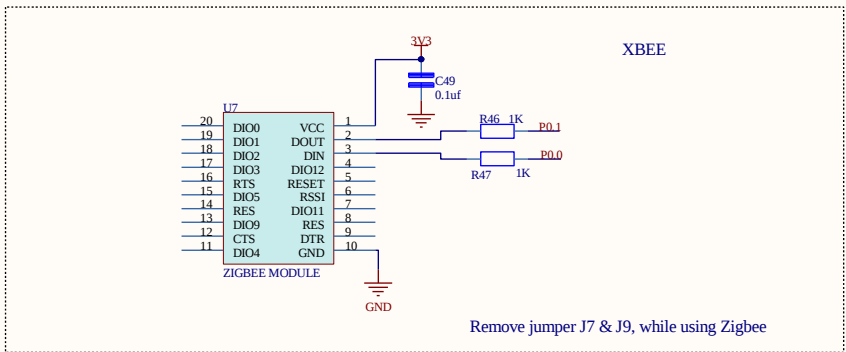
XBEE

3V3

C49
0.1uf

U7

| | | | |
|---|---|---|---|
| 20 | DIO0 | VCC | 1 |
| 19 | DIO1 | DOUT | 2 |
| 18 | DIO2 | DIN | 3 |
| 17 | DIO3 | DIO12 | 4 |
| 16 | RTS | RESET | 5 |
| 15 | DIO5 | RSSI | 6 |
| 14 | RES | DIO11 | 7 |
| 13 | DIO9 | RES | 8 |
| 12 | CTS | DTR | 9 |
| 11 | DIO4 | GND | 10 |

ZIGBEE MODULE

R46 1K
P0.1

R47 1K
P0.0

GND

Remove jumper J7 & J9, while using Zigbee